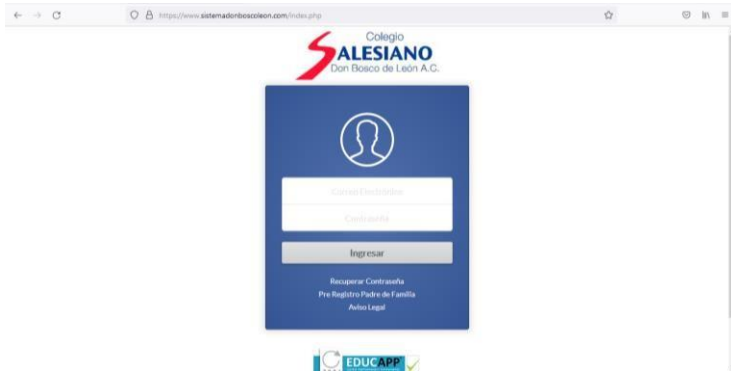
https://www.sistemadonboscoleon.com/index.php

Colegio
SALESIANO
Don Bosco de León A.C.

Correo Electrónico

Contraseña

Ingresar

Recuperar Contraseña
Pre Registro Padre de Familia
Aviso Legal

EDUCAPP